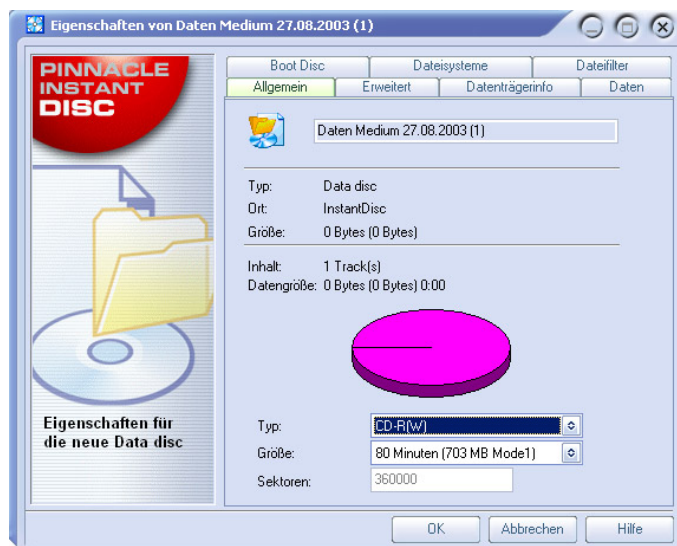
Eigenschaften von Daten Medium 27.08.2003 (1)

PINNACLE INSTANT DISC

Eigenschaften für die neue Data disc

Boot Disc | Dateisysteme | Dateifilter
Allgemein | Erweitert | Datenträgerinfo | Daten

Daten Medium 27.08.2003 (1)

Typ: Data disc
Ort: InstantDisc
Größe: 0 Bytes (0 Bytes)

Inhalt: 1 Track(s)
Datengröße: 0 Bytes (0 Bytes) 0:00

Typ: CD-R(W)
Größe: 80 Minuten (703 MB Mode1)
Sektoren: 360000

OK | Abbrechen | Hilfe